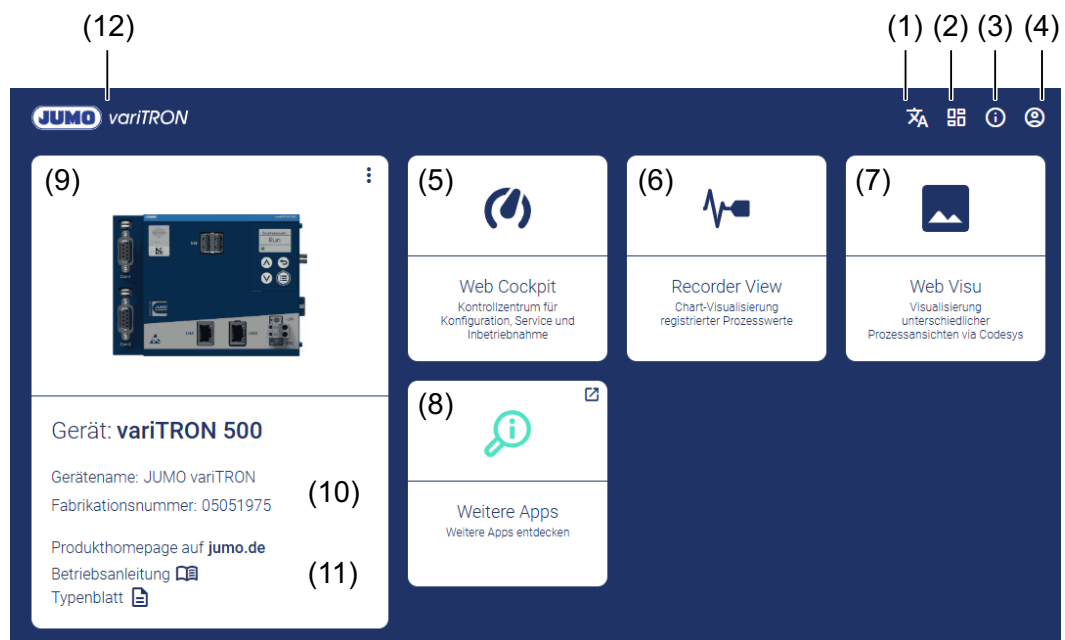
(12)

(1) (2) (3) (4)

JUMO variTRON

(9)

Run

Gerät: variTRON 500

Gerätename: JUMO variTRON
Fabrikationsnummer: 05051975

(10)

Produkthomepage auf jumo.de
Betriebsanleitung
Typenblatt

(11)

(5)

Web Cockpit
Kontrollzentrum für Konfiguration, Service und Inbetriebnahme

(6)

Recorder View
Chart-Visualisierung registrierter Prozesswerte

(7)

Web Visu
Visualisierung unterschiedlicher Prozessansichten via Codesys

(8)

Weitere Apps
Weitere Apps entdecken